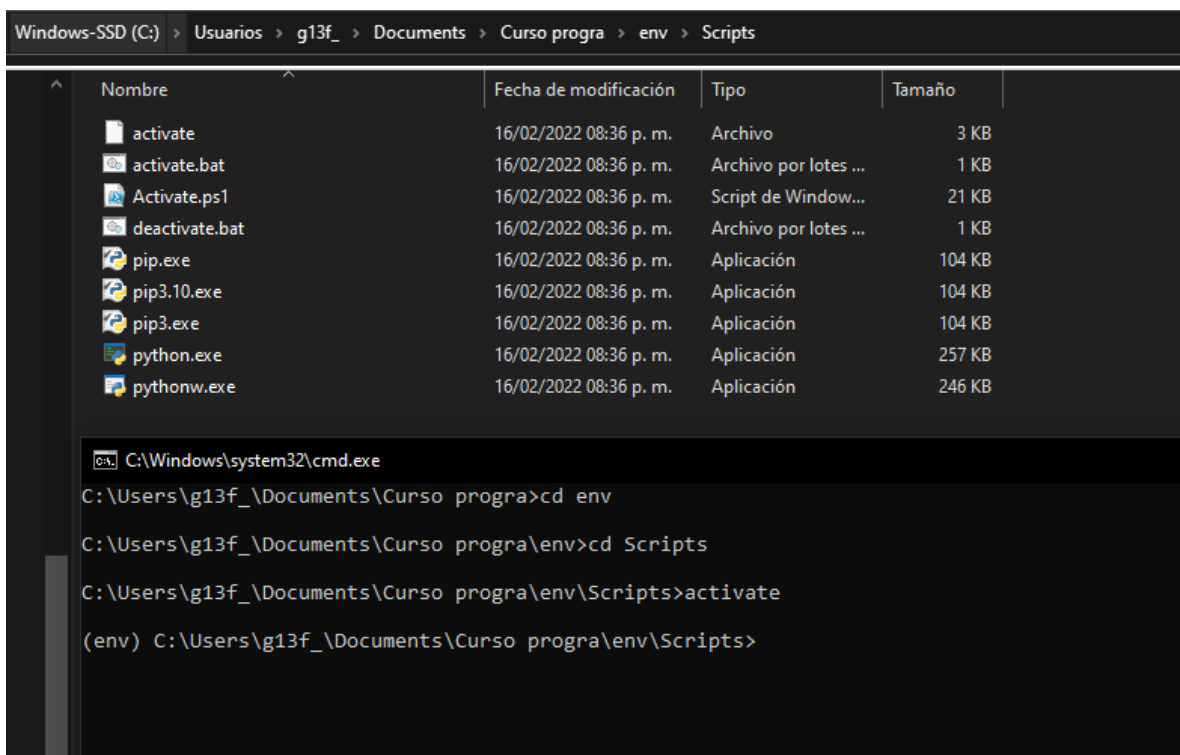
Windows-SSD (C:) > Usuarios > g13f_ > Documents > Curso progra > env > Scripts

| Nombre | Fecha de modificación | Tipo | Tamaño |
|---|---|---|---|
| activate | 16/02/2022 08:36 p. m. | Archivo | 3 KB |
| activate.bat | 16/02/2022 08:36 p. m. | Archivo por lotes ... | 1 KB |
| Activate.ps1 | 16/02/2022 08:36 p. m. | Script de Window... | 21 KB |
| deactivate.bat | 16/02/2022 08:36 p. m. | Archivo por lotes ... | 1 KB |
| pip.exe | 16/02/2022 08:36 p. m. | Aplicación | 104 KB |
| pip3.10.exe | 16/02/2022 08:36 p. m. | Aplicación | 104 KB |
| pip3.exe | 16/02/2022 08:36 p. m. | Aplicación | 104 KB |
| python.exe | 16/02/2022 08:36 p. m. | Aplicación | 257 KB |
| pythonw.exe | 16/02/2022 08:36 p. m. | Aplicación | 246 KB |

C:\Windows\system32\cmd.exe

C:\Users\g13f_\Documents\Curso progra>cd env

C:\Users\g13f_\Documents\Curso progra\env>cd Scripts

C:\Users\g13f_\Documents\Curso progra\env\Scripts>activate

(env) C:\Users\g13f_\Documents\Curso progra\env\Scripts>